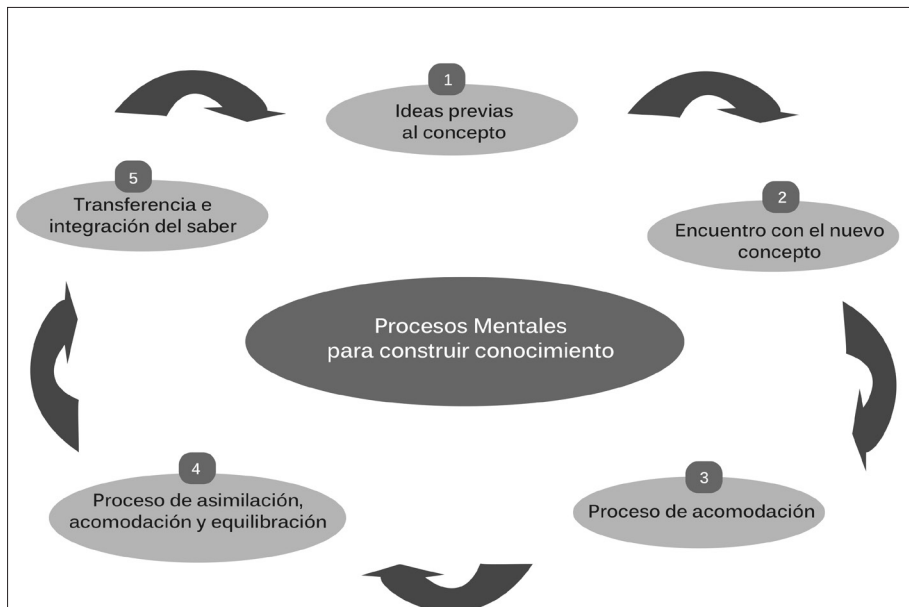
1
Ideas previas al concepto

2
Encuentro con el nuevo concepto

3
Proceso de acomodación

4
Proceso de asimilación, acomodación y equilibración

5
Transferencia e integración del saber

Procesos Mentales para construir conocimiento